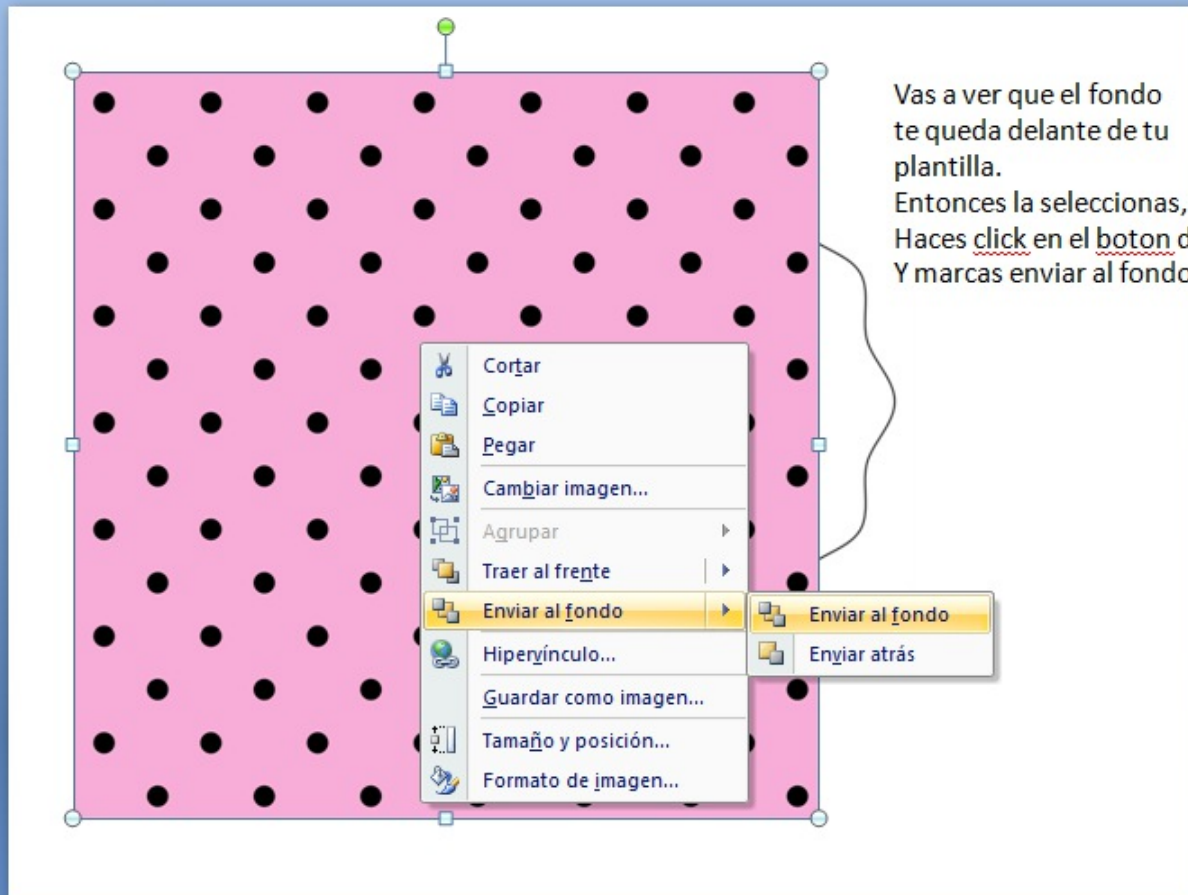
Vas a ver que el fondo te queda delante de tu plantilla.
Entonces la seleccionas,
Haces click en el boton d
Y marcas enviar al fondo

Cortar
Copiar
Pegar
Cambiar imagen...
Agrupar
Traer al frente
Enviar al fondo
Hipervínculo...
Guardar como imagen...
Tamaño y posición...
Formato de imagen...

Enviar al fondo
Enviar atrás